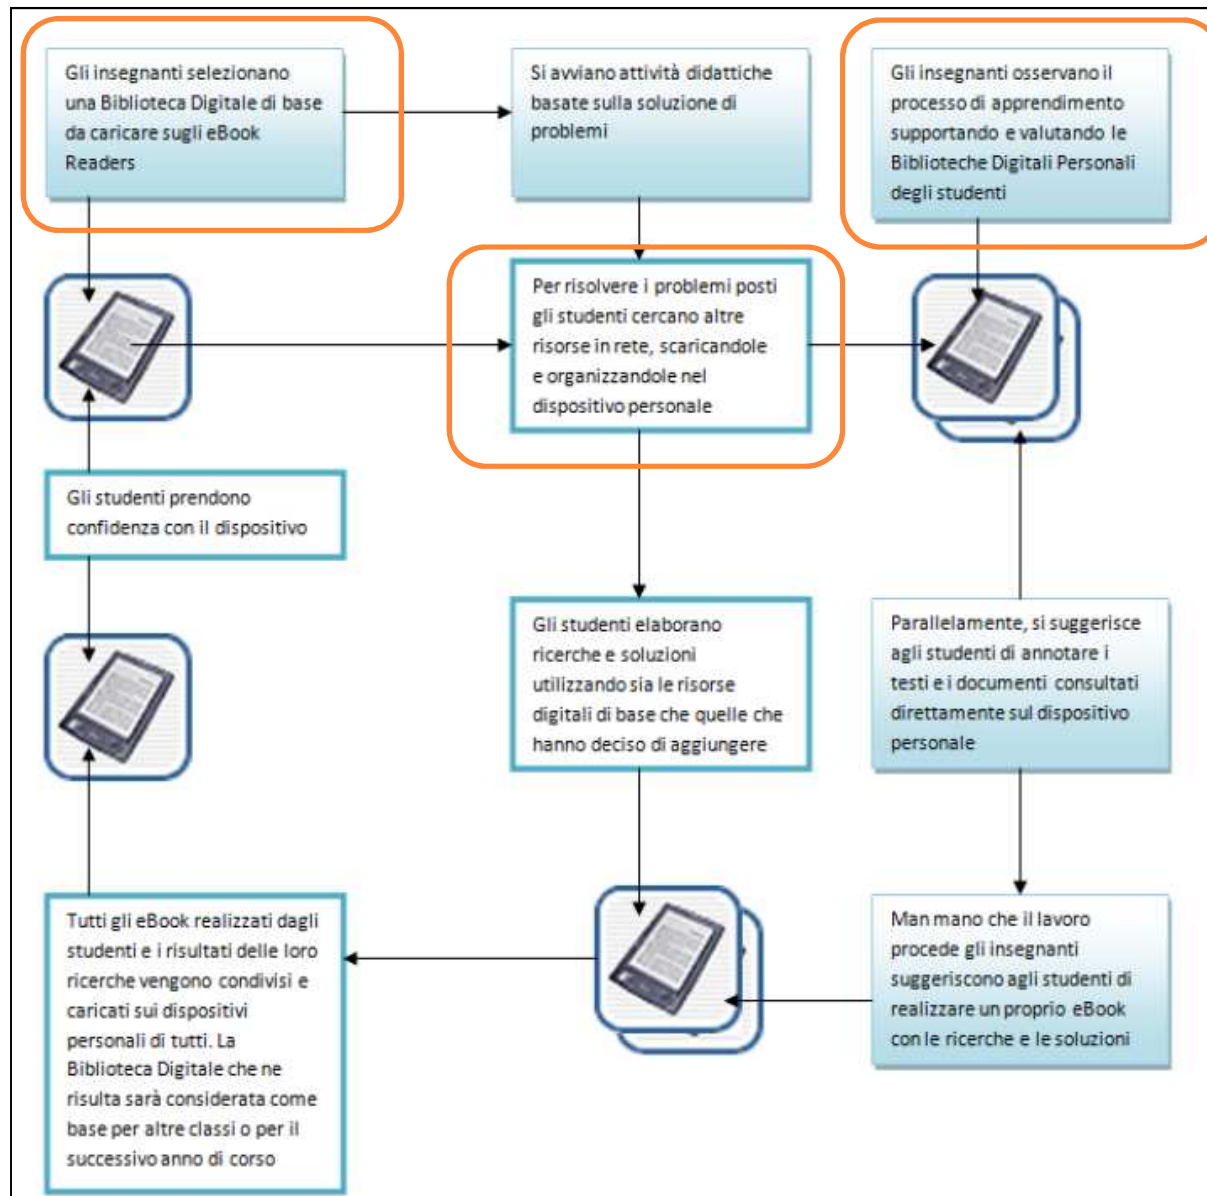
Gli insegnanti selezionano una Biblioteca Digitale di base da caricare sugli eBook Readers

Si avviano attività didattiche basate sulla soluzione di problemi

Gli insegnanti osservano il processo di apprendimento supportando e valutando le Biblioteche Digitali Personali degli studenti

Per risolvere i problemi posti gli studenti cercano altre risorse in rete, scaricandole e organizzandole nel dispositivo personale

Gli studenti prendono confidenza con il dispositivo

Gli studenti elaborano ricerche e soluzioni utilizzando sia le risorse digitali di base che quelle che hanno deciso di aggiungere

Parallelamente, si suggerisce agli studenti di annotare i testi e i documenti consultati direttamente sul dispositivo personale

Tutti gli eBook realizzati dagli studenti e i risultati delle loro ricerche vengono condivisi e caricati sui dispositivi personali di tutti. La Biblioteca Digitale che ne risulta sarà considerata come base per altre classi o per il successivo anno di corso

Man mano che il lavoro procede gli insegnanti suggeriscono agli studenti di realizzare un proprio eBook con le ricerche e le soluzioni